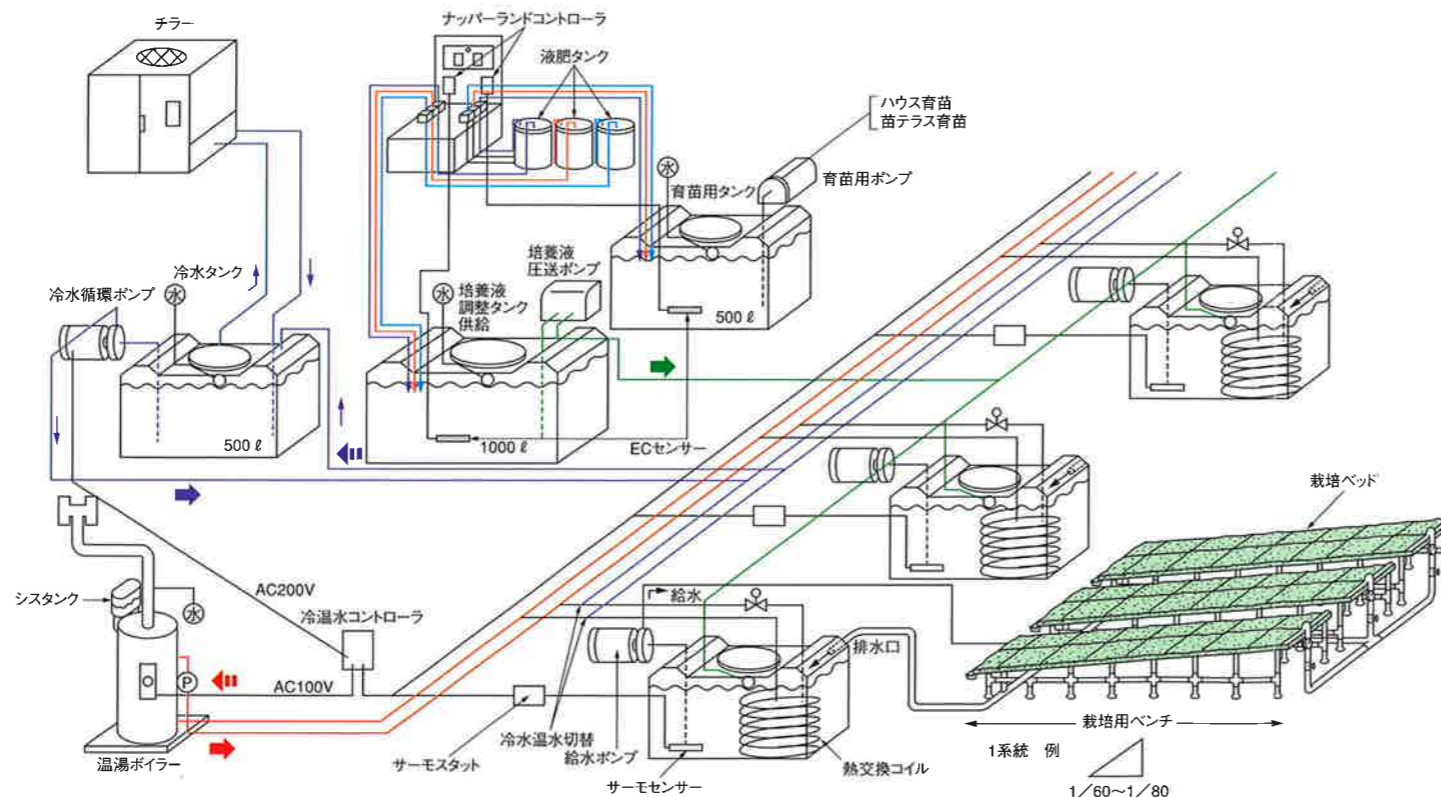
チラー

ナッパーランドコントローラ

液肥タンク

ハウス育苗
苗テラス育苗

水
育苗用タンク

育苗用ポンプ

冷水タンク

冷水循環ポンプ

水

水
培養液
調整タンク
供給

培養液
圧送ポンプ

500 ℓ

500 ℓ

1000 ℓ

ECセンサー

栽培ベッド

シスタンク

水

AC200V

冷温水コントローラ

給水

排水口

P

AC100V

温湯ボイラー

サーモスタット

冷水温水切替
給水ポンプ

サーモセンサー

熱交換コイル

栽培用ベンチ

1系統　例

1／60～1／80